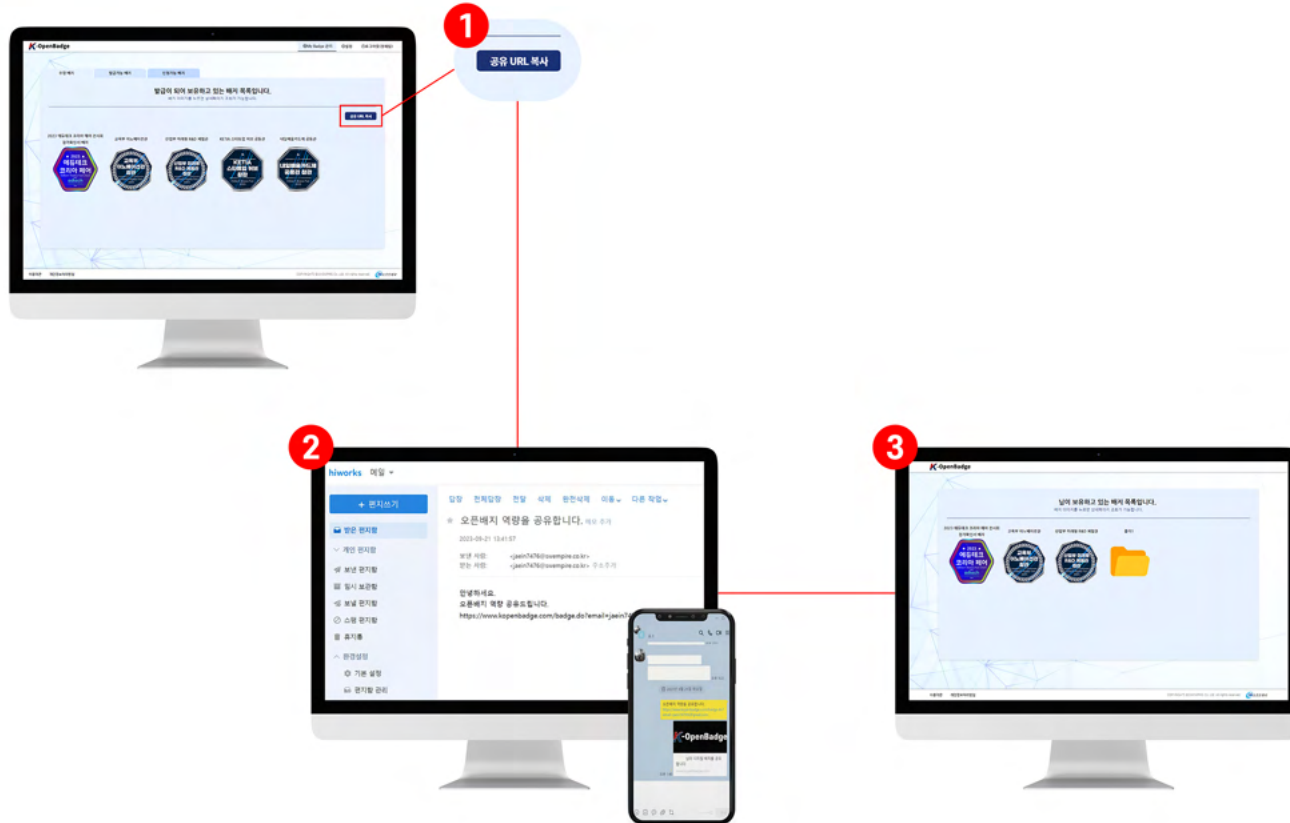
1
공유 URL 복사

K-OpenBadge
발급이 되어 보유하고 있는 배지 목록입니다.
2023 메타버스 코리아 혁신상
에듀테크 코리아 페어
고려대 이노베이션상
산업부 미래형 R&D 혁명상
KETIA 스타트업 혁명 공헌상
내일배움카드제 목록관 혁명

2
hiworks 메일
+ 편지쓰기
받은 편지함
개인 편지함
보낸 편지함
임시 보관함
보낼 편지함
스팸 편지함
휴지통
환경설정
기본 설정
편지함 관리
답장 전체답장 전달 삭제 완전삭제 이동 다른 작업
오픈배지 역량을 공유합니다.
2023-09-21 13:41:57
보낸 사람: <jaein7476@osempire.co.kr>
받는 사람: <jaein7476@osempire.co.kr>
안녕하세요.
오픈배지 역량 공유드립니다.
https://www.kopenbadge.com/badge.do?email=jaein7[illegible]

K-OpenBadge

3
K-OpenBadge
님이 보유하고 있는 배지 목록입니다.
에듀테크 코리아 페어
고려대 이노베이션상
산업부 미래형 R&D 혁명상
폴더